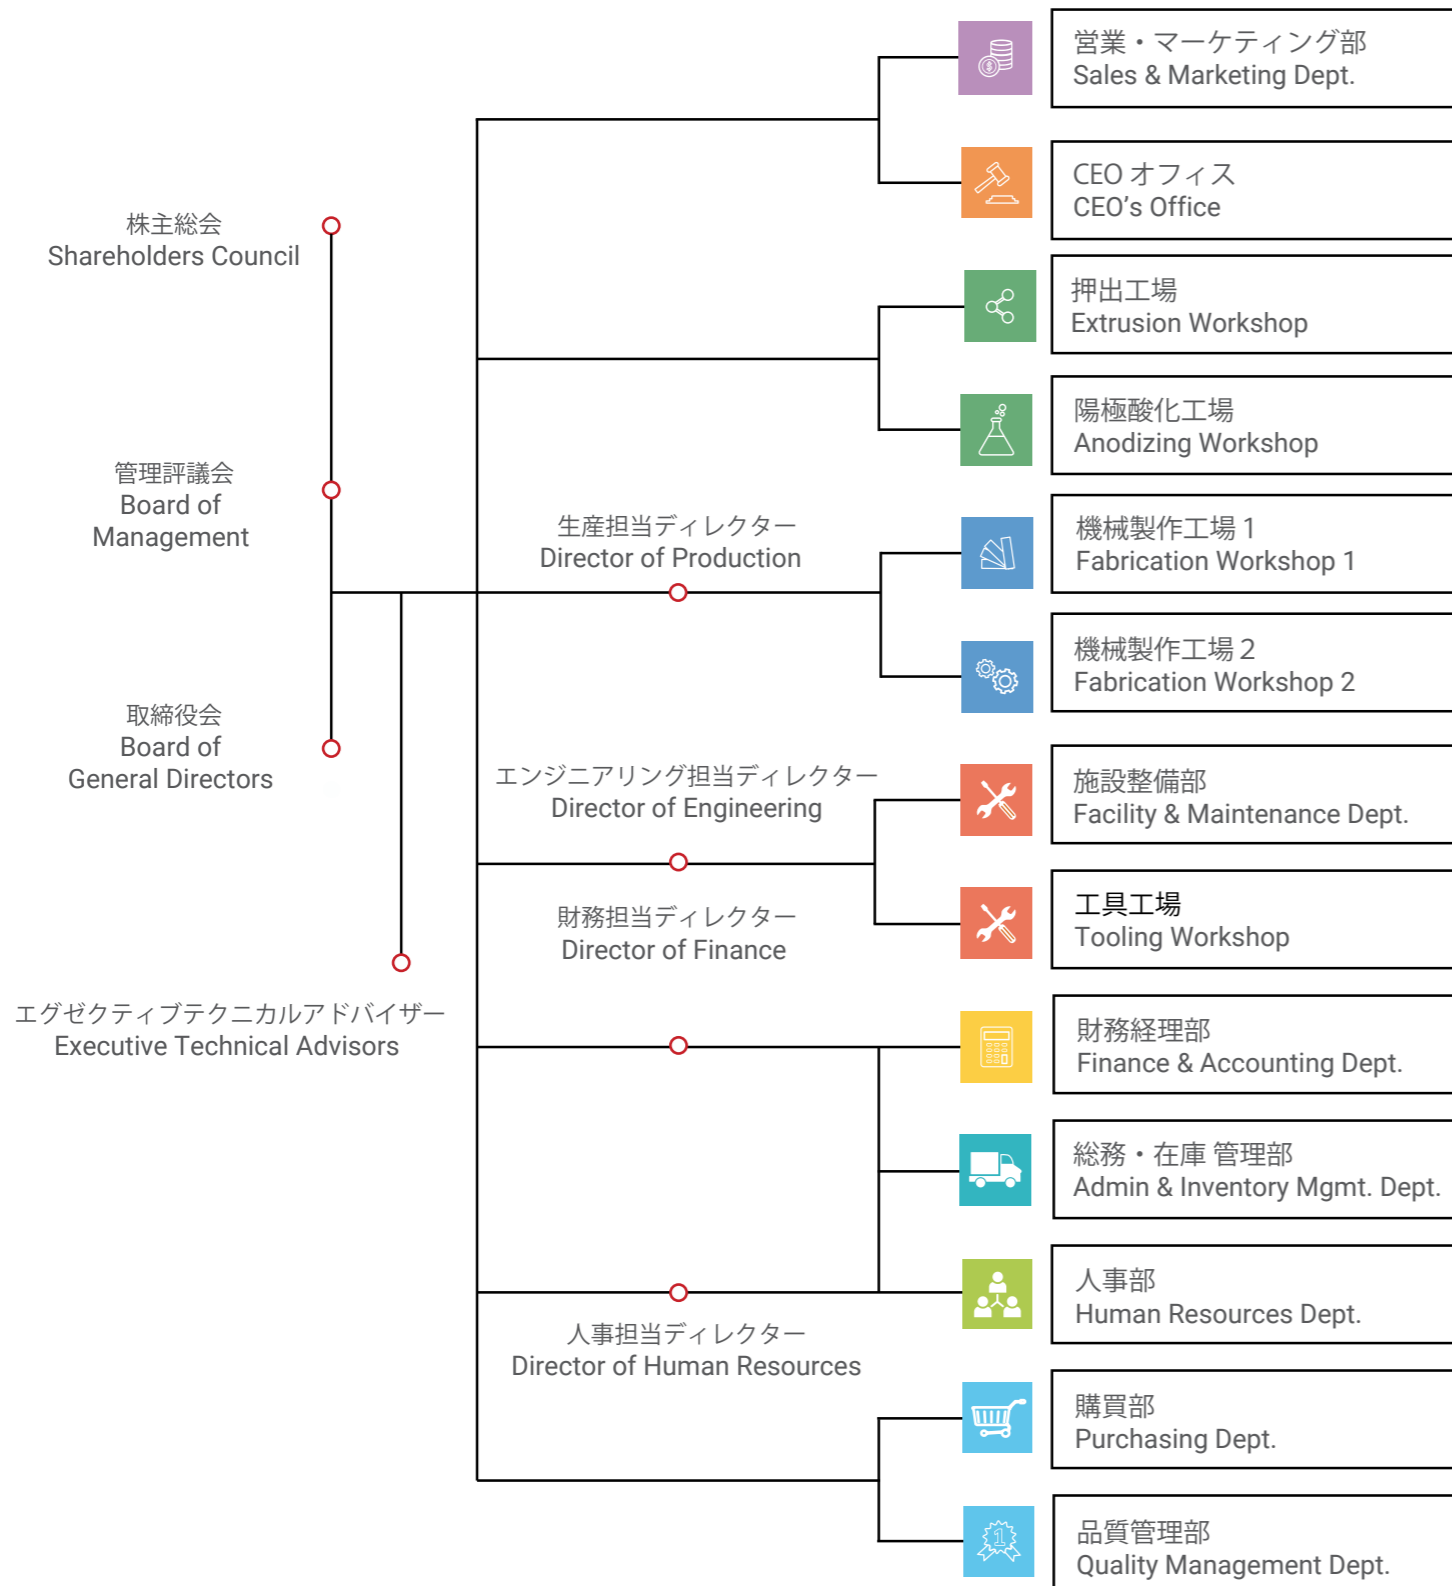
株主総会
Shareholders Council

管理評議会
Board of Management

取締役会
Board of General Directors

エグゼクティブテクニカルアドバイザー
Executive Technical Advisors

生産担当ディレクター
Director of Production

エンジニアリング担当ディレクター
Director of Engineering

財務担当ディレクター
Director of Finance

人事担当ディレクター
Director of Human Resources

営業・マーケティング部
Sales & Marketing Dept.

CEO オフィス
CEO's Office

押出工場
Extrusion Workshop

陽極酸化工場
Anodizing Workshop

機械製作工場 1
Fabrication Workshop 1

機械製作工場 2
Fabrication Workshop 2

施設整備部
Facility & Maintenance Dept.

工具工場
Tooling Workshop

財務経理部
Finance & Accounting Dept.

総務・在庫 管理部
Admin & Inventory Mgmt. Dept.

人事部
Human Resources Dept.

購買部
Purchasing Dept.

品質管理部
Quality Management Dept.